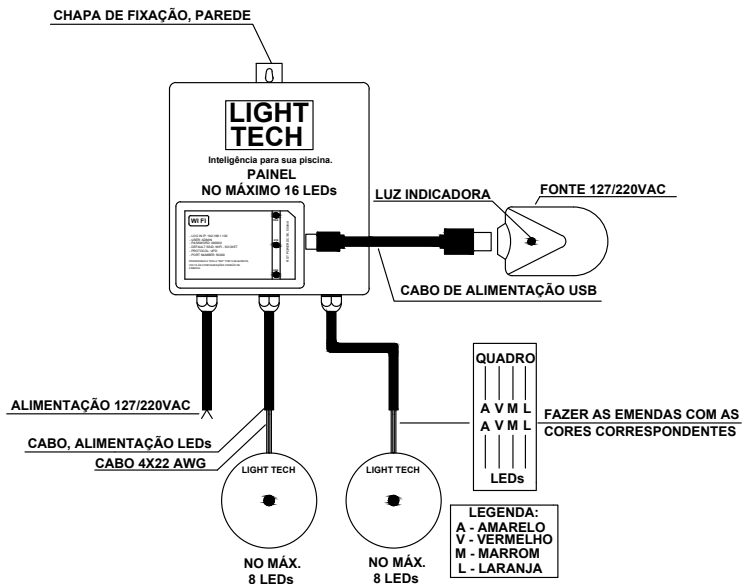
CHAPA DE FIXAÇÃO, PAREDE

LIGHT TECH

Inteligência para sua piscina.

PAINEL
NO MÁXIMO 16 LEDs

WI FI

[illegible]

LUZ INDICADORA

FONTE 127/220VAC

CABO DE ALIMENTAÇÃO USB

QUADRO

A V M L
A V M L

LEDs

FAZER AS EMENDAS COM AS CORES CORRESPONDENTES

ALIMENTAÇÃO 127/220VAC

CABO, ALIMENTAÇÃO LEDs

CABO 4X22 AWG

LIGHT TECH

LIGHT TECH

LEGENDA:
A - AMARELO
V - VERMELHO
M - MARROM
L - LARANJA

NO MÁX.
8 LEDs

NO MÁX.
8 LEDs